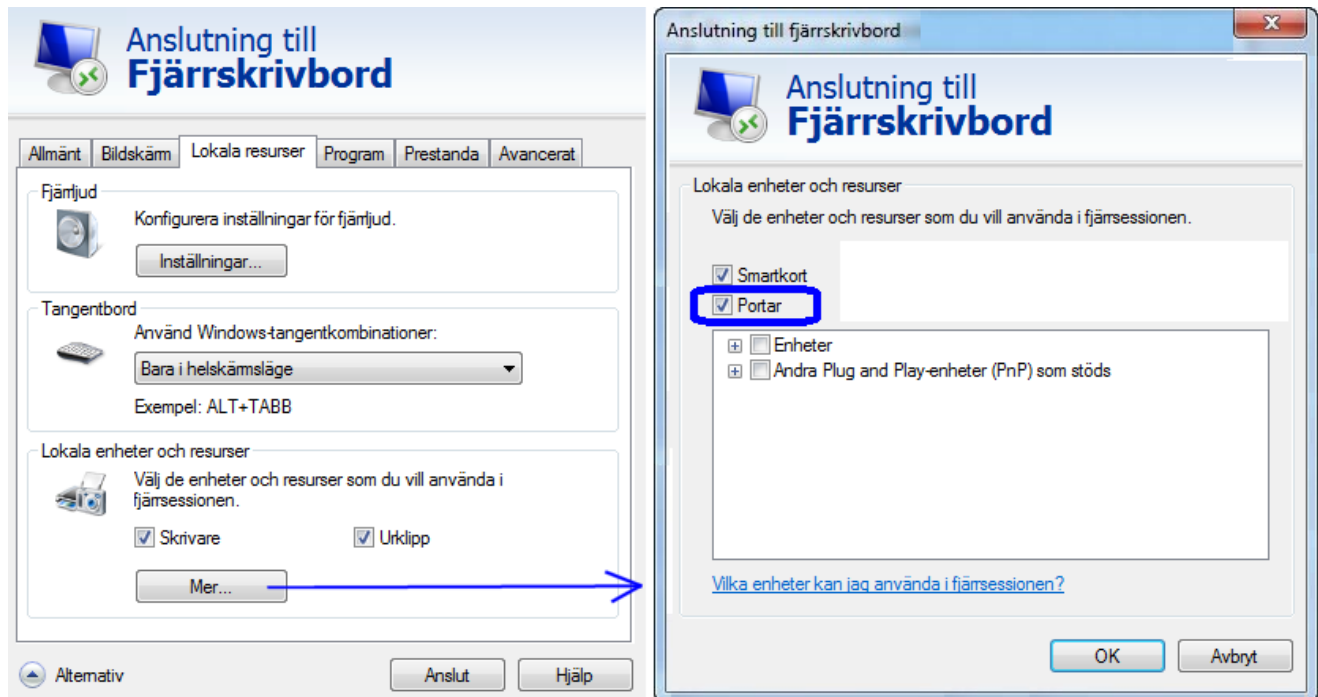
Anslutning till
Fjärrskrivbord

Allmänt | Bildskärm | Lokala resurser | Program | Prestanda | Avancerat

Fjärrljud
Konfigurera inställningar för fjärrljud.
Inställningar...

Tangentbord
Använd Windows-tangentkombinationer:
Bara i helskärmsläge
Exempel: ALT+TABB

Lokala enheter och resurser
Välj de enheter och resurser som du vill använda i fjärrsessionen.
Skrivare
Urklipp
Mer...

Alternativ
Anslut
Hjälp

Anslutning till fjärrskrivbord

Anslutning till
Fjärrskrivbord

Lokala enheter och resurser
Välj de enheter och resurser som du vill använda i fjärrsessionen.
Smartkort
Portar
Enheter
Andra Plug and Play-enheter (PnP) som stöds

Vilka enheter kan jag använda i fjärrsessionen?

OK
Avbryt